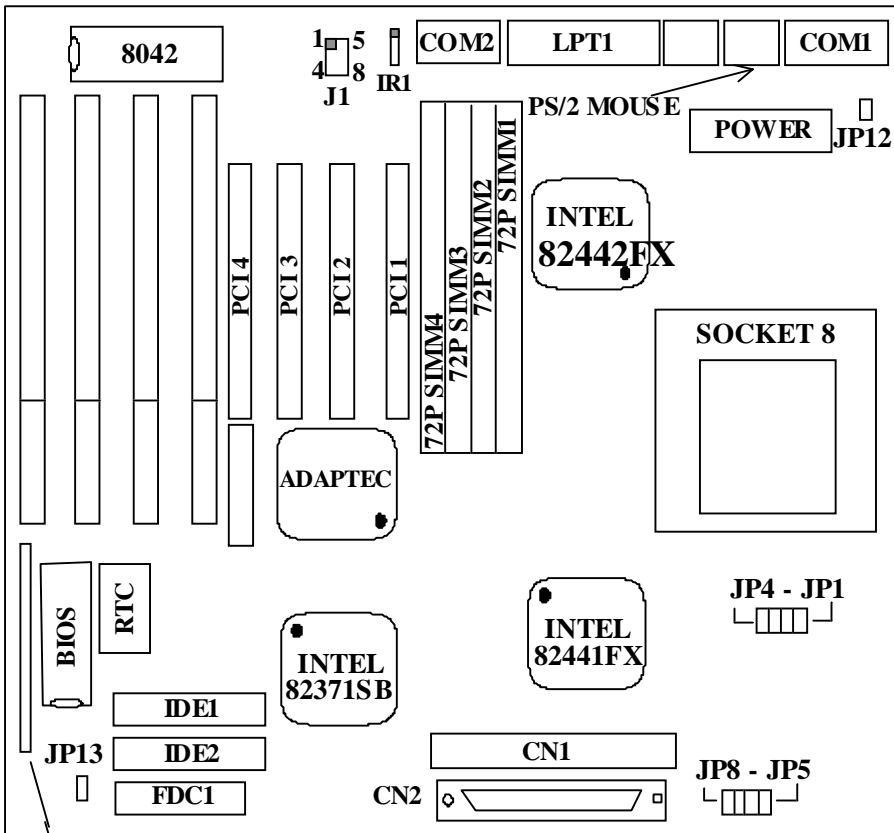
8042

1 5
4 8
J1

IR1

COM2

LPT1

COM1

PS/2 MOUSE

POWER

JP12

PCI 4

PCI 3

PCI 2

PCI 1

72P SIMM4

72P SIMM3

72P SIMM2

72P SIMM1

INTEL
82442FX

SOCKET 8

ADAPTEC

BIOS

RTC

INTEL
82371SB

INTEL
82441FX

JP4 - JP1

IDE1

IDE2

JP13

FDC1

CN1

CN2

JP8 - JP5